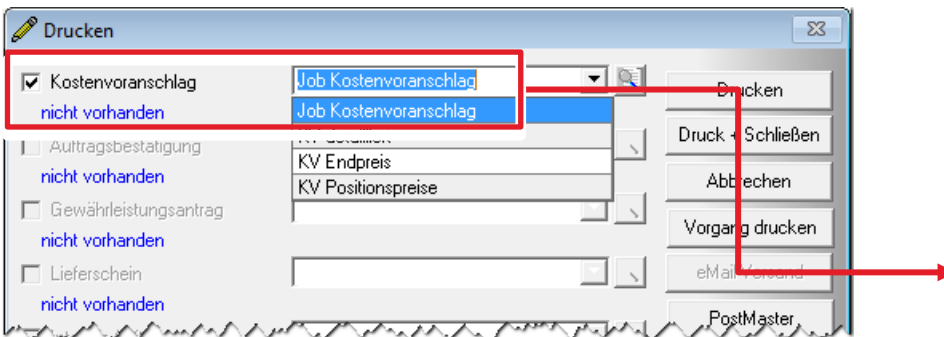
Drucken

Kostenvoranschlag
Job Kostenvoranschlag
nicht vorhanden
Job Kostenvoranschlag
KV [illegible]
Auftragsbestätigung
KV Endpreis
nicht vorhanden
KV Positionspreise
Gewährleistungsantrag
nicht vorhanden
Lieferschein
nicht vorhanden

Drucken
Druck + Schließen
Abbrechen
Vorgang drucken
eMail Versand
PostMaster